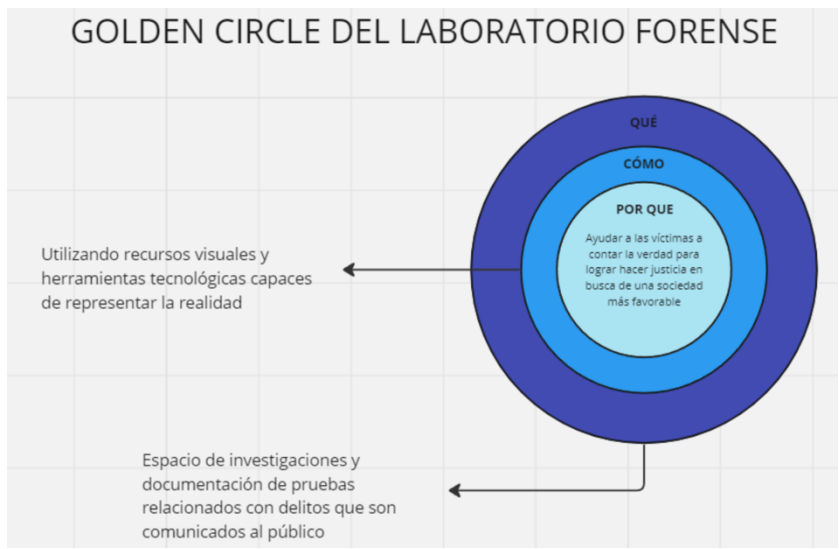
GOLDEN CIRCLE DEL LABORATORIO FORENSE

QUÉ

CÓMO

POR QUE

Ayudar a las víctimas a contar la verdad para lograr hacer justicia en busca de una sociedad más favorable

Utilizando recursos visuales y herramientas tecnológicas capaces de representar la realidad

Espacio de investigaciones y documentación de pruebas relacionados con delitos que son comunicados al público